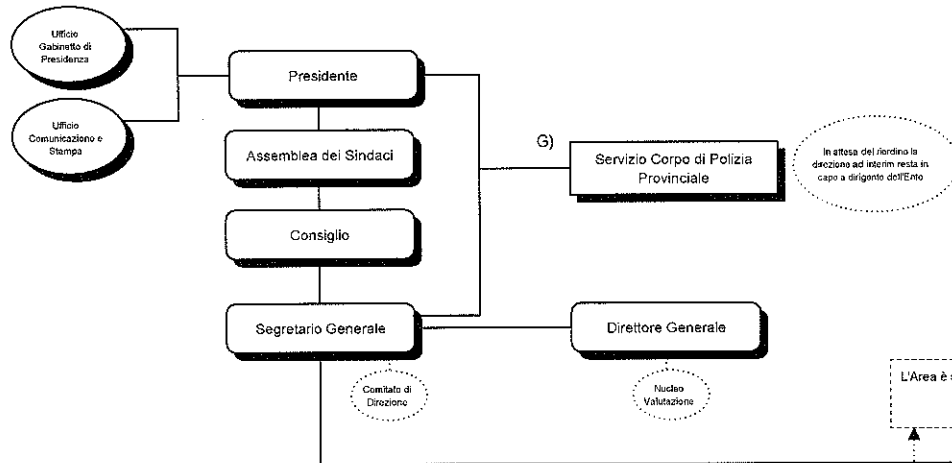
Ufficio Gabinetto di Presidenza

Ufficio Comunicazione e Stampa

Presidente

Assemblea dei Sindaci

Consiglio

Segretario Generale

G)

Servizio Corpo di Polizia Provinciale

In attesa del riordino la direzione ad interim resta in capo a dirigente dell'Ente

Direttore Generale

Comitato di Direzione

Nucleo Valutazione

L'Area è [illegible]